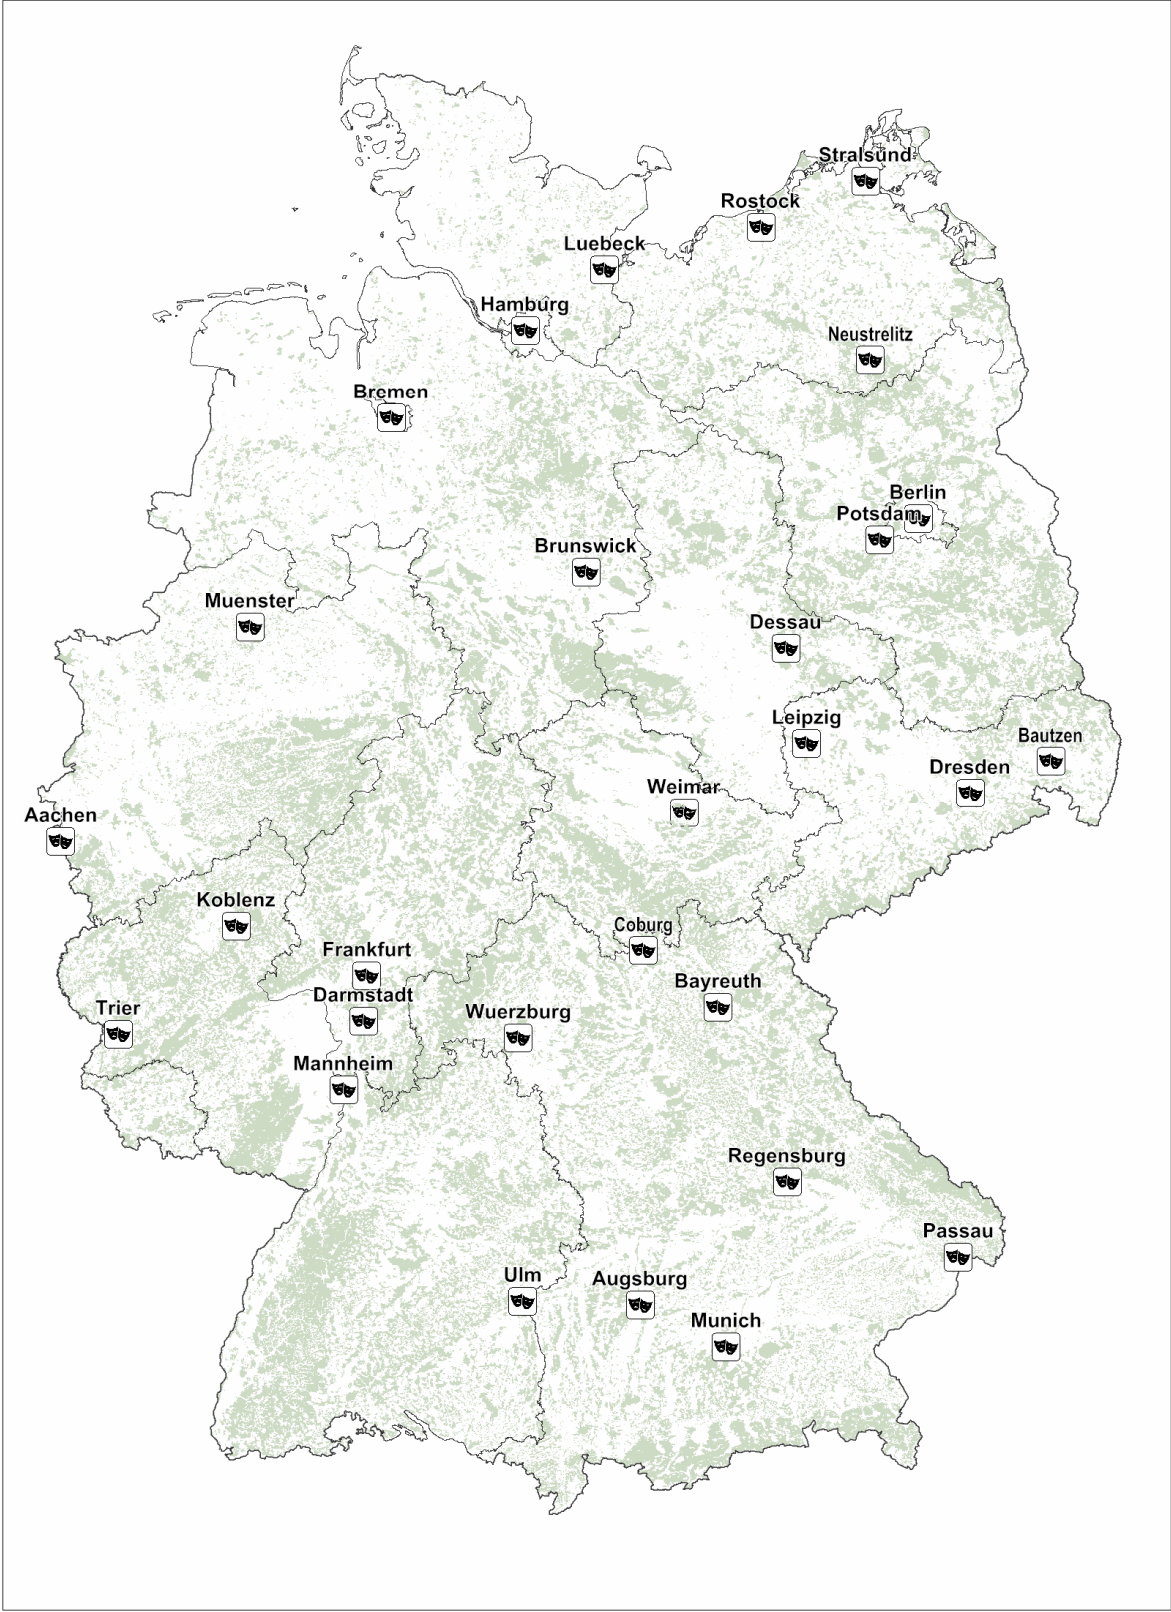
Stralsund
Rostock
Luebeck
Hamburg
Neustrelitz
Bremen
Berlin
Potsdam
Brunswick
Muenster
Dessau
Leipzig
Bautzen
Dresden
Weimar
Aachen
Koblenz
Coburg
Frankfurt
Bayreuth
Darmstadt
Wuerzburg
Trier
Mannheim
Regensburg
Passau
Ulm
Augsburg
Munich